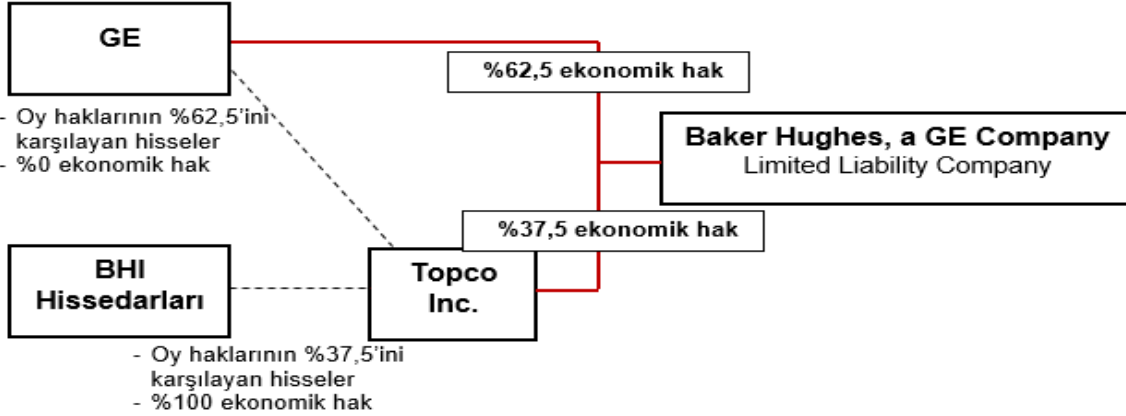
GE

- Oy haklarının %62,5'ini karşılayan hisseler
- %0 ekonomik hak

%62,5 ekonomik hak

Baker Hughes, a GE Company
Limited Liability Company

%37,5 ekonomik hak

BHI Hissedarları

Topco Inc.

- Oy haklarının %37,5'ini karşılayan hisseler
- %100 ekonomik hak